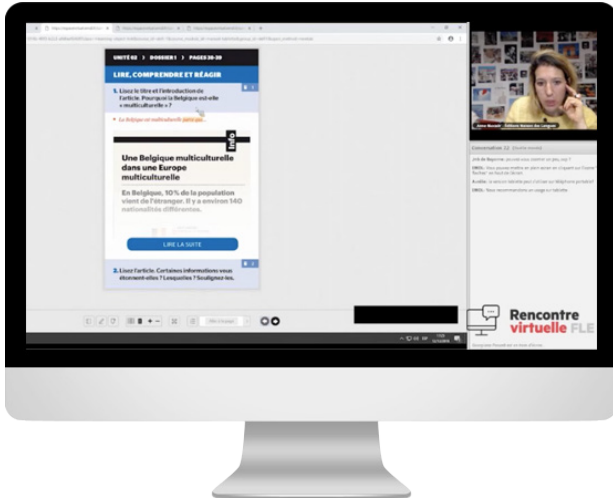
UNITÉ 02 › DOSSIER 1 › PAGES 38-39

LIRE, COMPRENDRE ET RÉAGIR

1. Lisez le titre et l'introduction de l'article. Pourquoi la Belgique est-elle « multiculturelle » ?

La Belgique est multiculturelle parce que...

Info

Une Belgique multiculturelle dans une Europe multiculturelle

En Belgique, 10% de la population vient de l'étranger. Il y a environ 140 nationalités différentes.

LIRE LA SUITE

2. Lisez l'article. Certaines informations vous étonnent-elles ? Lesquelles ? Soulignez-les.

Conversation

Rencontre virtuelle FLE